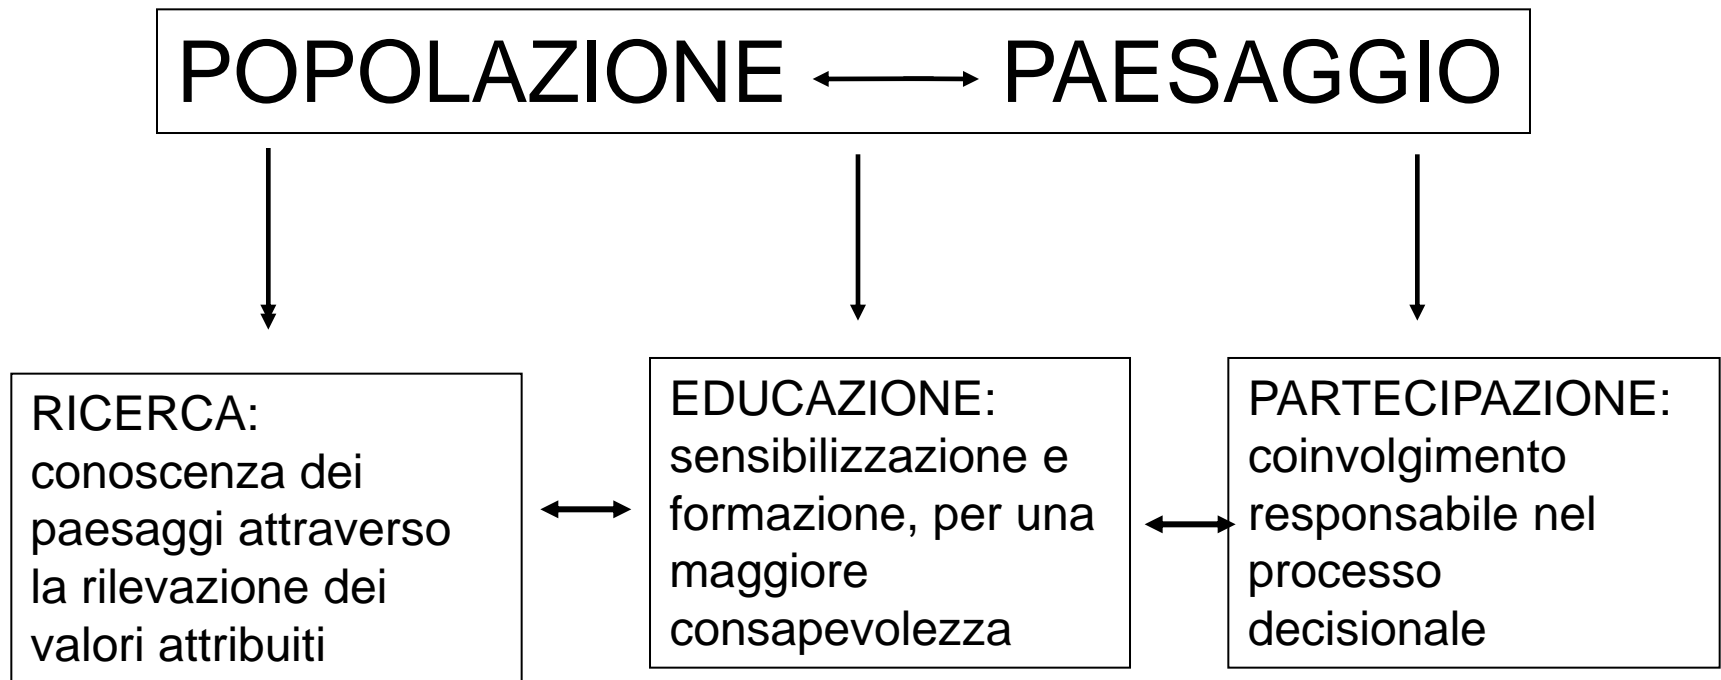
POPOLAZIONE ⟷ PAESAGGIO

RICERCA: conoscenza dei paesaggi attraverso la rilevazione dei valori attribuiti

EDUCAZIONE: sensibilizzazione e formazione, per una maggiore consapevolezza

PARTECIPAZIONE: coinvolgimento responsabile nel processo decisionale